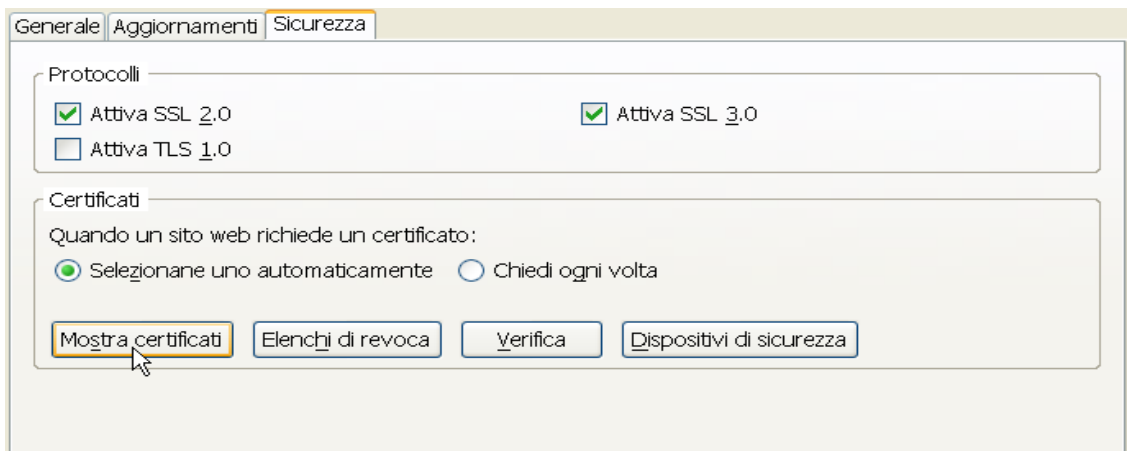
Generale | Aggiornamenti | Sicurezza

Protocolli

Attiva SSL 2.0

Attiva SSL 3.0

Attiva TLS 1.0

Certificati

Quando un sito web richiede un certificato:

Selezionane uno automaticamente

Chiedi ogni volta

Mostra certificati | Elenchi di revoca | Verifica | Dispositivi di sicurezza